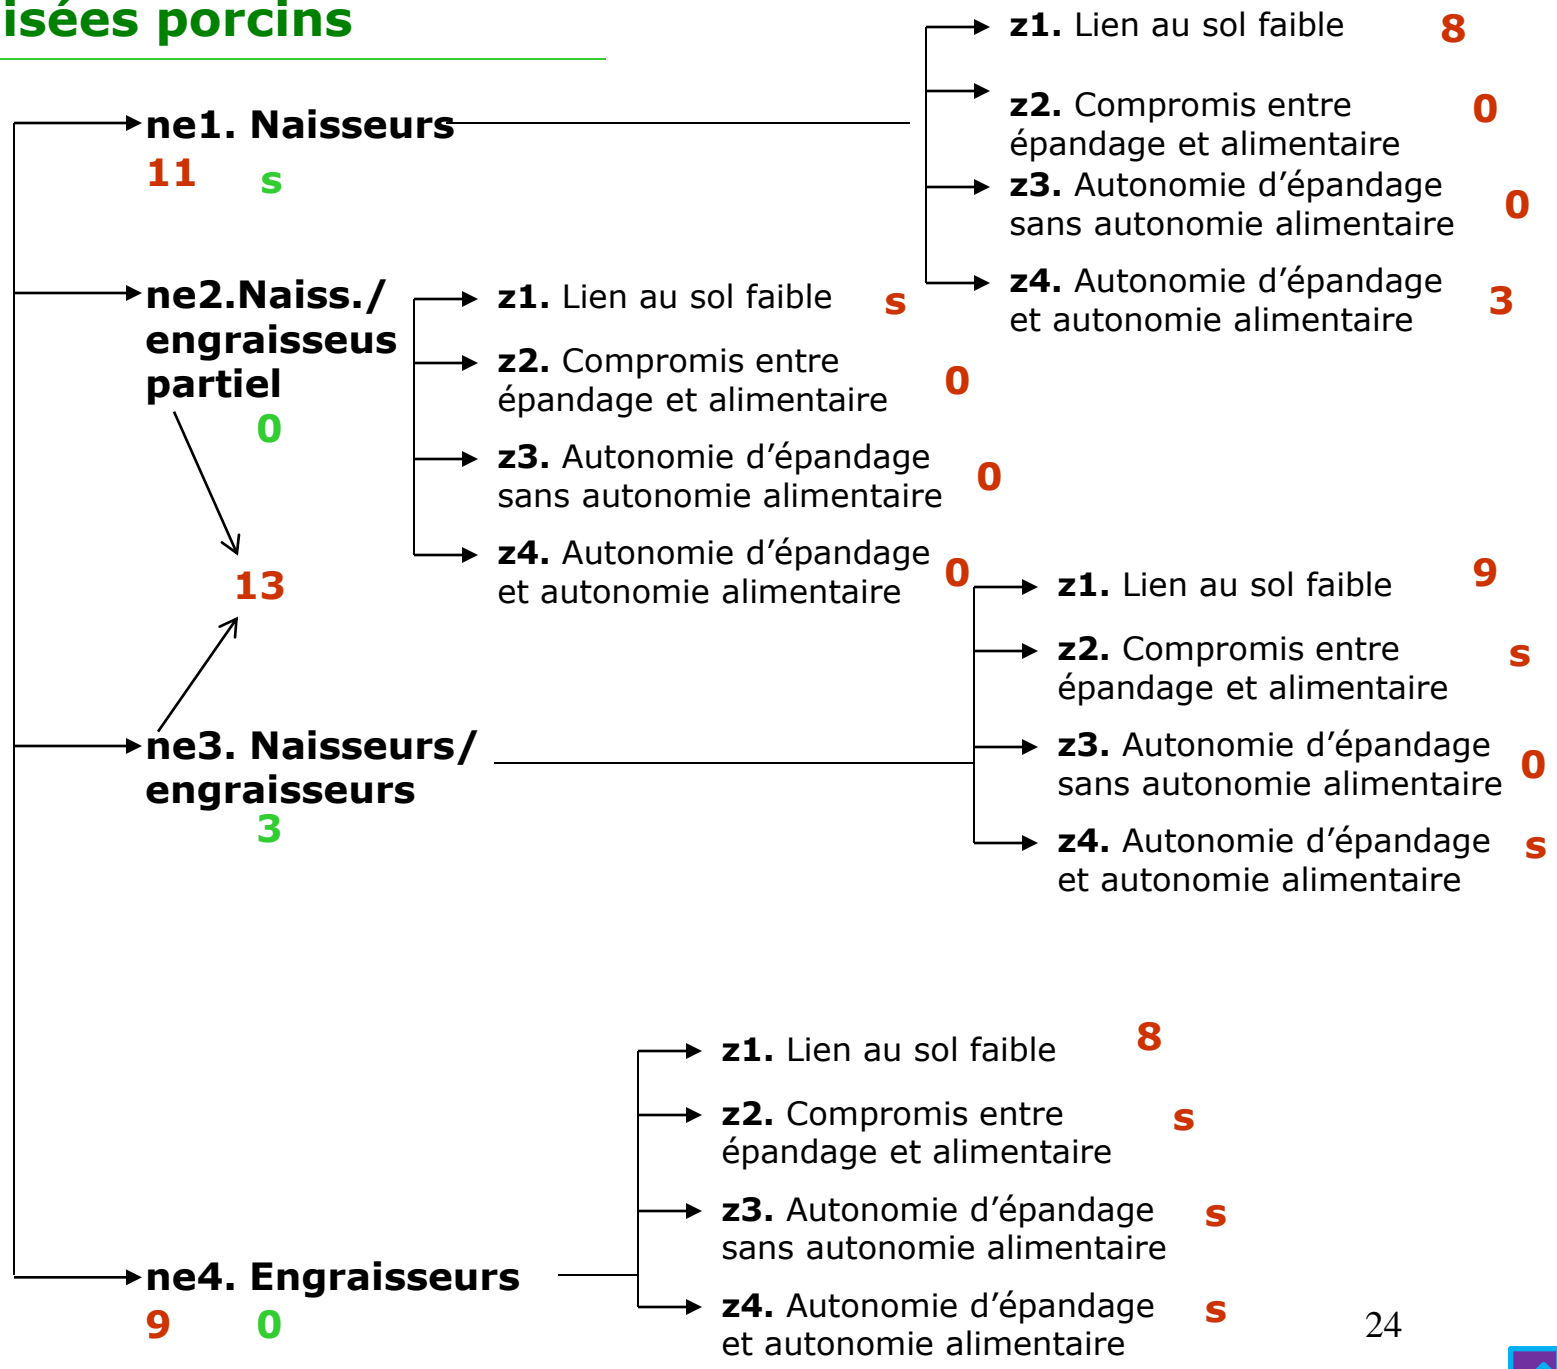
isées porcins

ne1. Naisseurs
11 s

z1. Lien au sol faible 8
z2. Compromis entre épandage et alimentaire 0
z3. Autonomie d'épandage sans autonomie alimentaire 0
z4. Autonomie d'épandage et autonomie alimentaire 3

ne2.Naiss./ engraisseus partiel
0

z1. Lien au sol faible s
z2. Compromis entre épandage et alimentaire 0
z3. Autonomie d'épandage sans autonomie alimentaire 0
z4. Autonomie d'épandage et autonomie alimentaire 0

13

z1. Lien au sol faible 9
z2. Compromis entre épandage et alimentaire s
z3. Autonomie d'épandage sans autonomie alimentaire 0
z4. Autonomie d'épandage et autonomie alimentaire s

ne3. Naisseurs/ engraisseurs
3

z1. Lien au sol faible 8
z2. Compromis entre épandage et alimentaire s
z3. Autonomie d'épandage sans autonomie alimentaire s
z4. Autonomie d'épandage et autonomie alimentaire s

ne4. Engraisseurs
9 0

24